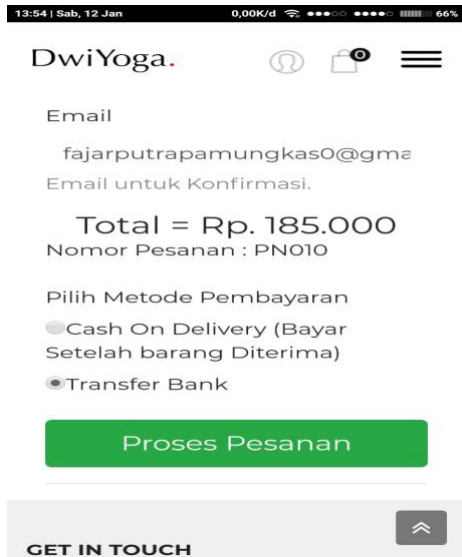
13:54 | Sab, 12 Jan 0,00K/d 66%

DwiYoga.

0

Email

fajarputrapamungkas0@gma

Email untuk Konfirmasi.

Total = Rp. 185.000
Nomor Pesanan : PN010

Pilih Metode Pembayaran

Cash On Delivery (Bayar Setelah barang Diterima)

Transfer Bank

Proses Pesanan

GET IN TOUCH